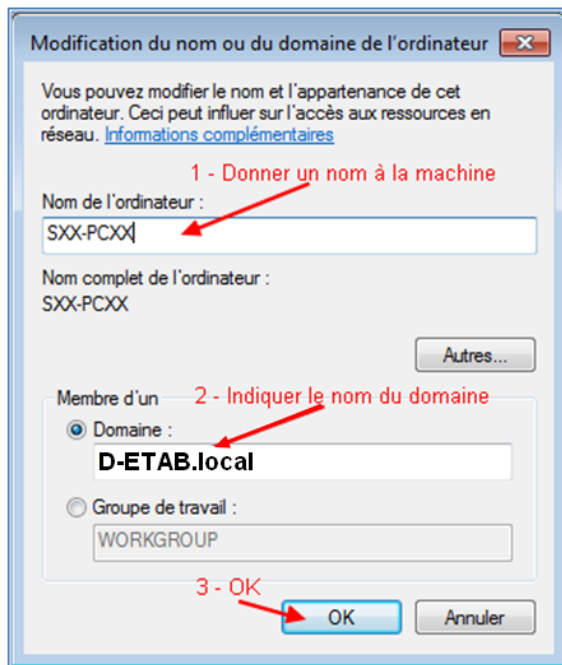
Modification du nom ou du domaine de l'ordinateur

Vous pouvez modifier le nom et l'appartenance de cet ordinateur. Ceci peut influer sur l'accès aux ressources en réseau. Informations complémentaires

1 - Donner un nom à la machine

Nom de l'ordinateur :

SXX-PCXX

Nom complet de l'ordinateur :

SXX-PCXX

Autres...

Membre d'un

2 - Indiquer le nom du domaine

Domaine :

D-ETAB.local

Groupe de travail :

WORKGROUP

3 - OK

OK

Annuler